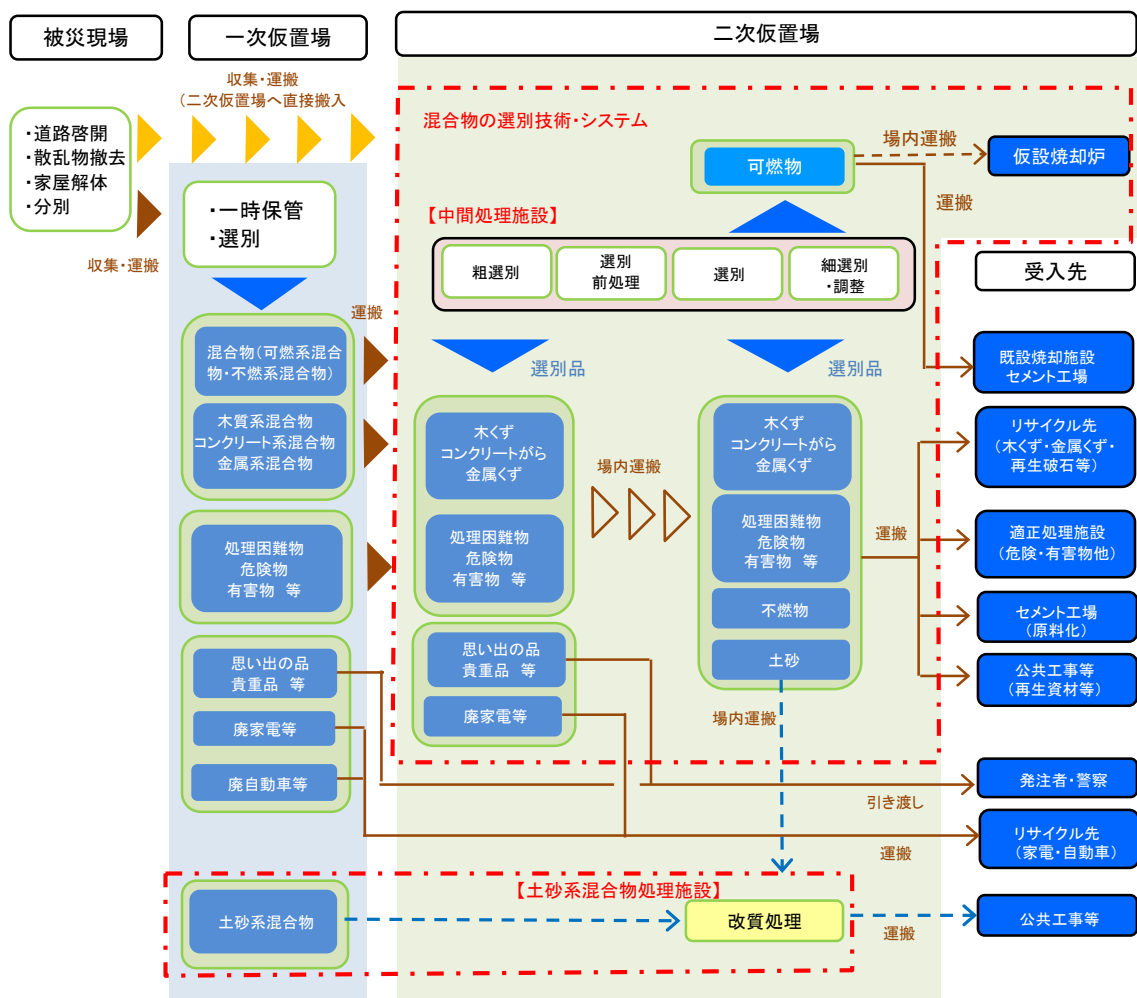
被災現場

一次仮置場

二次仮置場

収集・運搬
（二次仮置場へ直接搬入

・道路啓開
・散乱物撤去
・家屋解体
・分別

収集・運搬

・一時保管
・選別

運搬

混合物（可燃系混合物・不燃系混合物）

木質系混合物
コンクリート系混合物
金属系混合物

処理困難物
危険物
有害物　等

思い出の品
貴重品　等

廃家電等

廃自動車等

土砂系混合物

混合物の選別技術・システム

可燃物

場内運搬

仮設焼却炉

運搬

【中間処理施設】

粗選別

選別
前処理

選別

細選別
・調整

受入先

選別品

選別品

既設焼却施設
セメント工場

木くず
コンクリートがら
金属くず

場内運搬

木くず
コンクリートがら
金属くず

リサイクル先
（木くず・金属くず・再生破石等）

処理困難物
危険物
有害物　等

処理困難物
危険物
有害物　等

運搬

適正処理施設
（危険・有害物他）

不燃物

セメント工場
（原料化）

土砂

公共工事等
（再生資材等）

思い出の品
貴重品　等

廃家電等

場内運搬

発注者・警察

引き渡し

リサイクル先
（家電・自動車）

運搬

【土砂系混合物処理施設】

改質処理

運搬

公共工事等